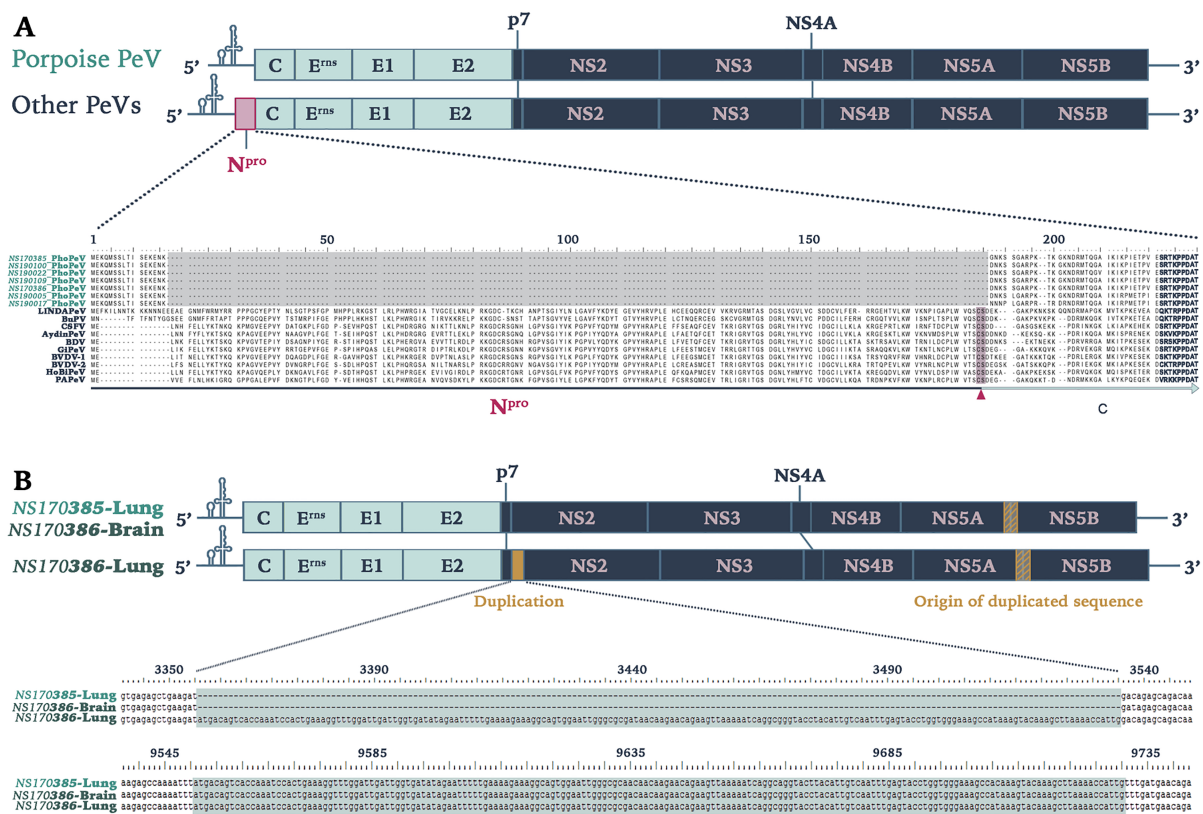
A

Porpoise PeV 5' C E$^{rns}$ E1 E2 p7 NS2 NS3 NS4A NS4B NS5A NS5B 3'

Other PeVs 5' C E$^{rns}$ E1 E2 NS2 NS3 NS4B NS5A NS5B 3'

N$^{pro}$

1 50 100 150 200

NS170385_PhoPeV
NS190100_PhoPeV
NS190022_PhoPeV
NS190109_PhoPeV
NS170386_PhoPeV
NS190005_PhoPeV
NS190017_PhoPeV
LINDAPeV
BuPV
CSFV
AydinPeV
BDV
GiPeV
BVDV-1
BVDV-2
HoBiPeV
PAPeV

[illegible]

N$^{pro}$ C

B

NS170385-Lung
NS170386-Brain 5' C E$^{rns}$ E1 E2 p7 NS2 NS3 NS4A NS4B NS5A NS5B 3'

NS170386-Lung 5' C E$^{rns}$ E1 E2 NS2 NS3 NS4B NS5A NS5B 3'

Duplication Origin of duplicated sequence

3350 3390 3440 3490 3540

NS170385-Lung gtgagagctgaagat gacagagcagacaa
NS170386-Brain gtgagagctgaagat gacagagcagacaa
NS170386-Lung gtgagagctgaagatatgacagtcaccaaatccactgaaaggtttggattgattggtgatatagaattttttgaaaagaaaggcagtggaattgggcgcgatatacaagacagaagttaaaaatcaggcgggtacctacattgtcaatttgagtacctggtgggaaagccataaagtacaagcttaaaaccattggacagagcagacaa

9545 9585 9635 9685 9735

NS170385-Lung aagagccaaaatttatgacagtcaccaaatccactgaaaggtttggattgattggtgatatagaattttttgaaaagaaaggcagtggaattgggcgcgacacaacaagacagaagttaaaaatcaggcaggtacctacattgtcaatttgagtacctggtgggaaagccataaagtacaagcttaaaaccattgtttgatgaacaga
NS170386-Brain aagagccaaaatttatgacagtcaccaaatccactgaaaggtttggattgattggtgatatagaattttttgaaaagaaaggcagtggaattgggcgcgacacaacaagacagaagttaaaaatcaggcaggtacctacattgtcaatttgagtacctggtgggaaagccataaagtacaagcttaaaaccattgtttgatgaacaga
NS170386-Lung aagagccaaaatttatgacagtcaccaaatccactgaaaggtttggattgattggtgatatagaattttttgaaaagaaaggcagtggaattgggcgcgacacaacaagacagaagttaaaaatcaggcaggtacctacattgtcaatttgagtacctggtgggaaagccataaagtacaagcttaaaaccattgtttgatgaacaga